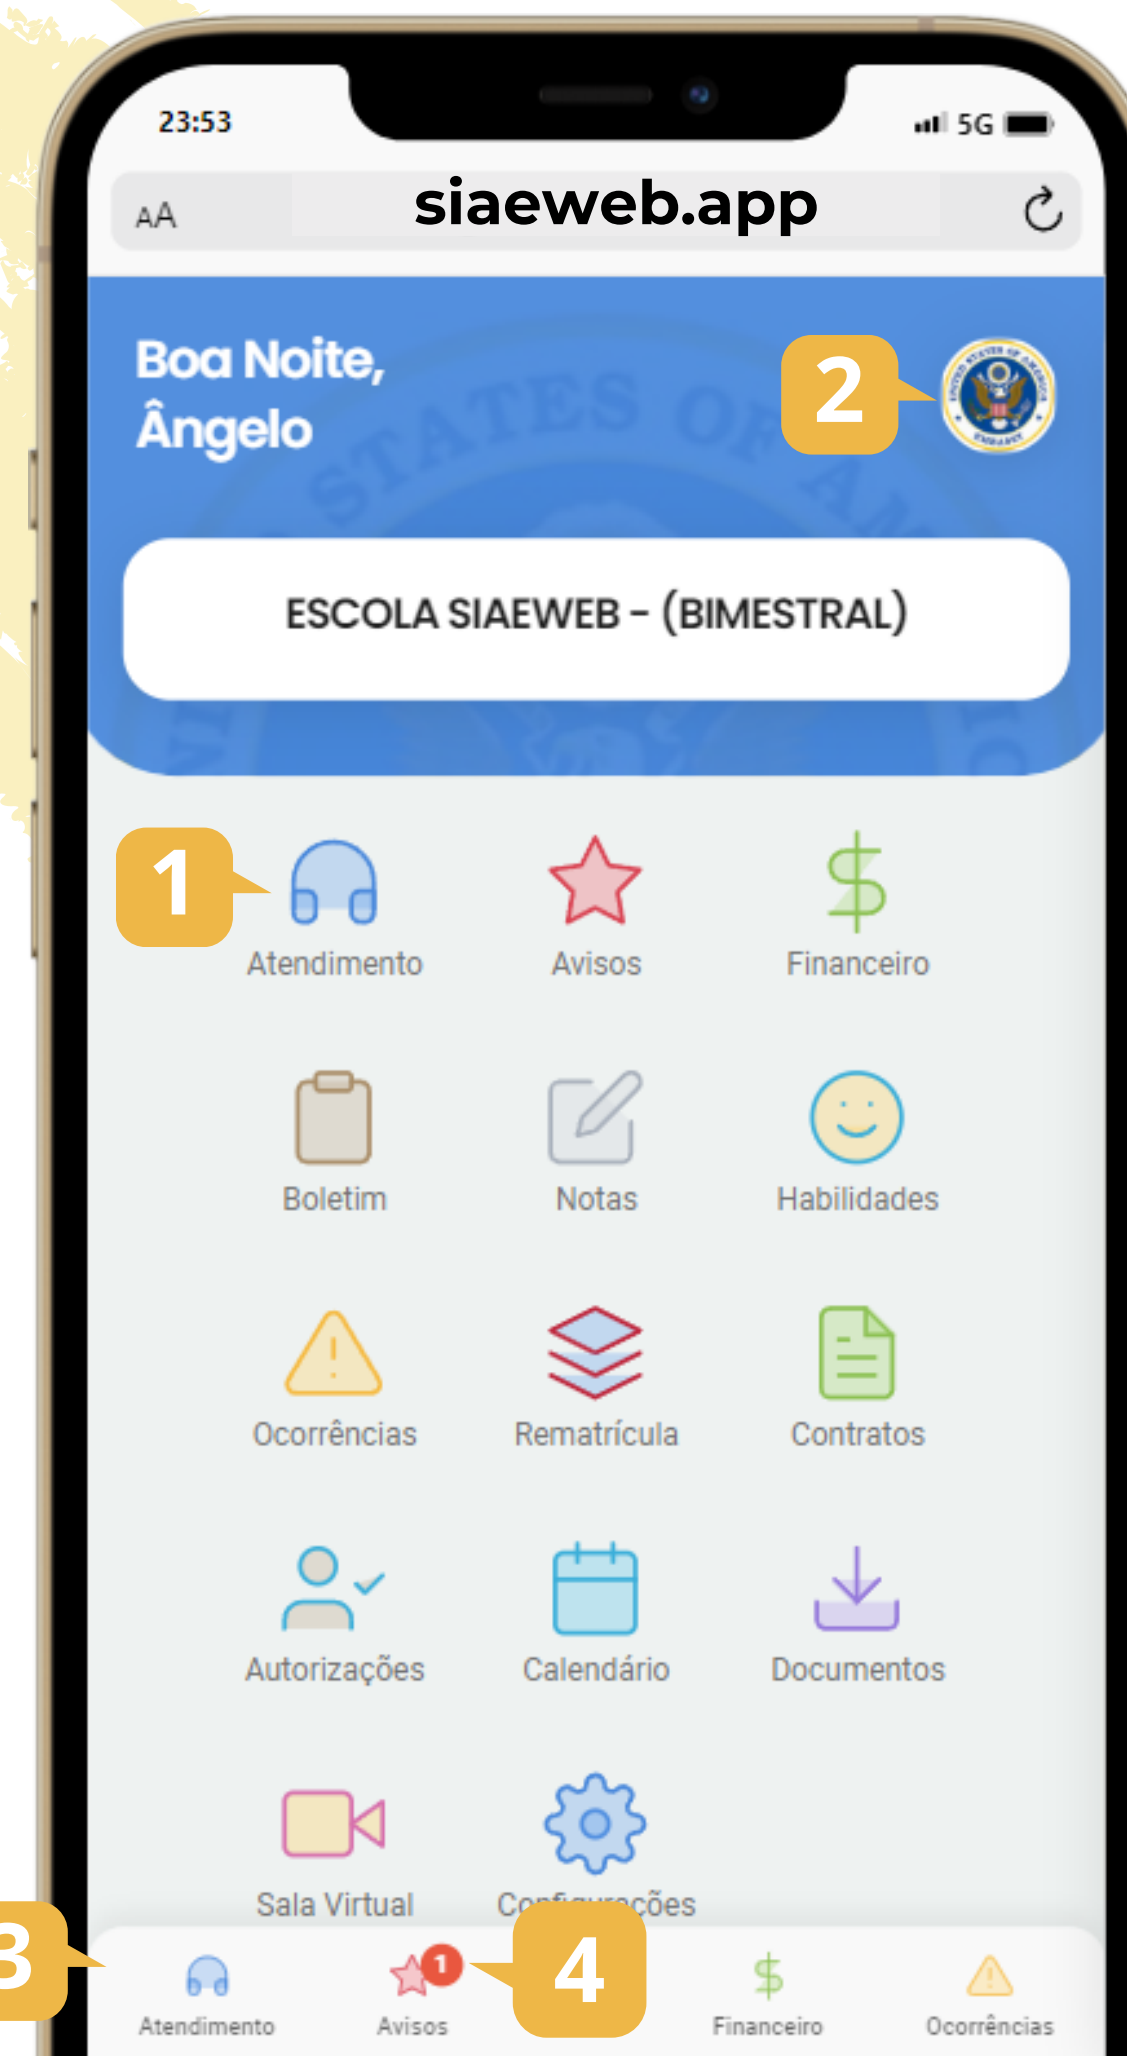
23:53

5G

AA siaeweb.app

Boa Noite, Ângelo

2

ESCOLA SIAEWEB - (BIMESTRAL)

1

Atendimento

Avisos

Financeiro

Boletim

Notas

Habilidades

Ocorrências

Rematrícula

Contratos

Autorizações

Calendário

Documentos

Sala Virtual

Con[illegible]ções

3

Atendimento

1

Avisos

4

Financeiro

Ocorrências